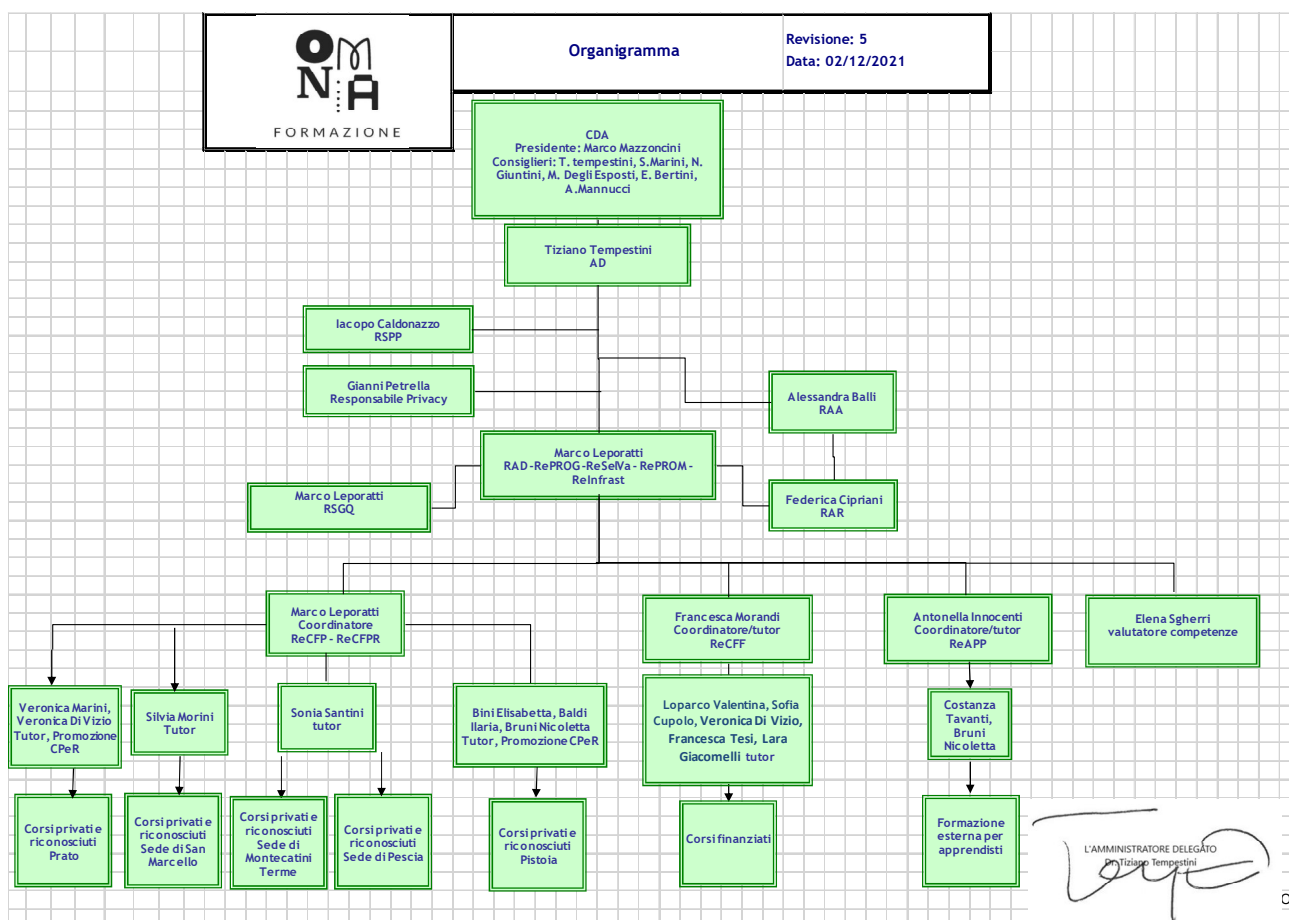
OMNIA
FORMAZIONE

Organigramma

Revisione: 5
Data: 02/12/2021

CDA
Presidente: Marco Mazzoncini
Consiglieri: T. tempestini, S.Marini, N. Giuntini, M. Degli Esposti, E. Bertini, A.Mannucci

Tiziano Tempestini
AD

Iacopo Caldonazzo
RSPP

Gianni Petrella
Responsabile Privacy

Alessandra Balli
RAA

Marco Leporatti
RAD-RePROG-ReSelVa - RePROM - ReInfrast

Marco Leporatti
RSGQ

Federica Cipriani
RAR

Marco Leporatti
Coordinatore
ReCFP - ReCFPR

Francesca Morandi
Coordinatore/tutor
ReCFF

Antonella Innocenti
Coordinatore/tutor
ReAPP

Elena Sgherri
valutatore competenze

Veronica Marini, Veronica Di Vizio
Tutor, Promozione CPeR

Silvia Morini
Tutor

Sonia Santini
tutor

Bini Elisabetta, Baldi Ilaria, Bruni Nicoletta
Tutor, Promozione CPeR

Loparco Valentina, Sofia Cupolo, Veronica Di Vizio, Francesca Tesi, Lara Giacomelli tutor

Costanza Tavanti, Bruni Nicoletta

Corsi privati e riconosciuti
Prato

Corsi privati e riconosciuti
Sede di San Marcello

Corsi privati e riconosciuti
Sede di Montecatini Terme

Corsi privati e riconosciuti
Sede di Pescia

Corsi privati e riconosciuti
Pistoia

Corsi finanziati

Formazione esterna per apprendisti

L'AMMINISTRATORE DELEGATO
Dr. Tiziano Tempestini